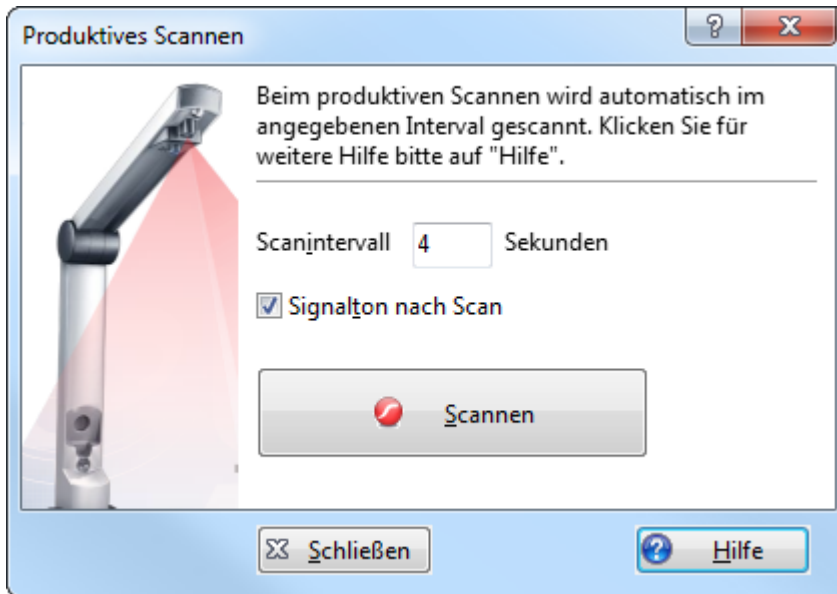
Produktives Scannen

?

X

Beim produktiven Scannen wird automatisch im angegebenen Interval gescannt. Klicken Sie für weitere Hilfe bitte auf "Hilfe".

Scanintervall 4 Sekunden

Signalton nach Scan

Scannen

Schließen

Hilfe